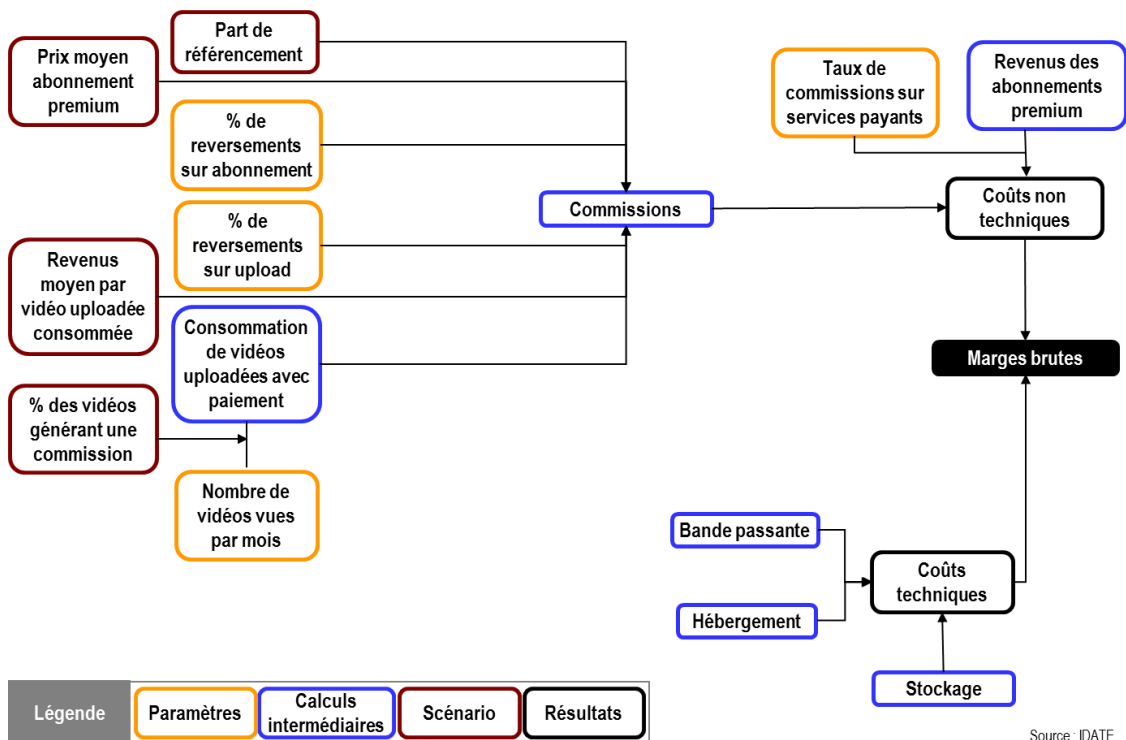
Part de référencement

Prix moyen abonnement premium

% de reversements sur abonnement

% de reversements sur upload

Revenus moyen par vidéo uploadée consommée

Consommation de vidéos uploadées avec paiement

% des vidéos générant une commission

Nombre de vidéos vues par mois

Commissions

Taux de commissions sur services payants

Revenus des abonnements premium

Coûts non techniques

Marges brutes

Bande passante

Hébergement

Coûts techniques

Stockage

Légende | Paramètres | Calculs intermédiaires | Scénario | Résultats

Source : IDATE